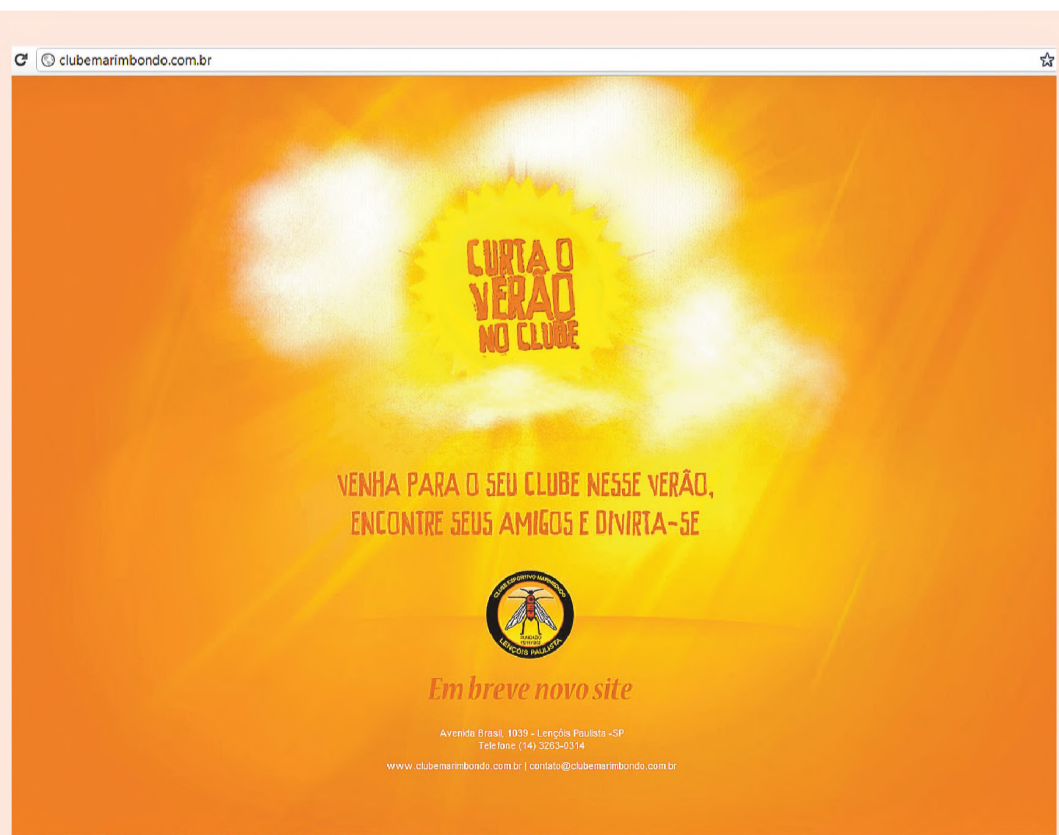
clubemarimbondo.com.br

CURTA O VERÃO NO CLUBE

VENHA PARA O SEU CLUBE NESSE VERÃO, ENCONTRE SEUS AMIGOS E DIVIRTA-SE

CLUBE ESPORTIVO MARIMBONDO
FUNDADO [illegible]
LENÇÓIS PAULISTA

Em breve novo site

Avenida Brasil, 1039 - Lençóis Paulista -SP
Telefone (14) 3263-0314
www.clubemarimbondo.com.br | contato@clubemarimbondo.com.br